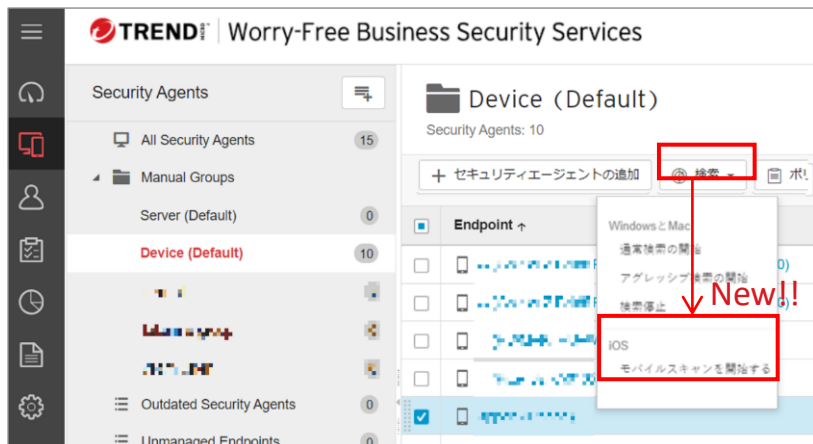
TREND MICRO | Worry-Free Business Security Services

Security Agents

All Security Agents 15

Manual Groups

Server (Default) 0

Device (Default) 10

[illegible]

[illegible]

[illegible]

Outdated Security Agents 0

Unmanaged Endpoints 0

Device (Default)

Security Agents: 10

+ セキュリティエージェントの追加

検索

ポリ

Endpoint ↑

Windows と Mac

通常検索の開始

アグレッシブ検索の開始

検索停止

iOS

モバイルスキャンを開始する

New!!

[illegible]